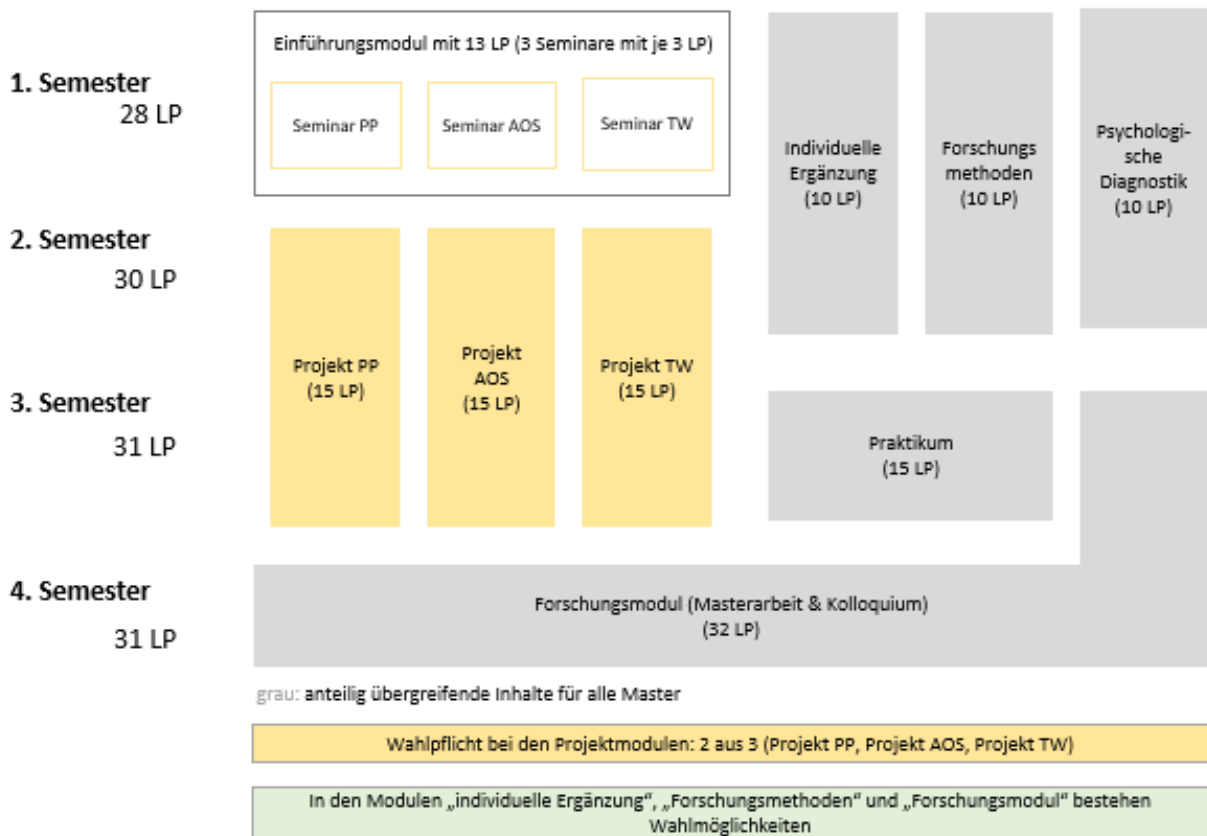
1. Semester
28 LP

2. Semester
30 LP

3. Semester
31 LP

4. Semester
31 LP

Einführungsmodul mit 13 LP (3 Seminare mit je 3 LP)

Seminar PP

Seminar AOS

Seminar TW

Individuelle Ergänzung (10 LP)

Forschungs methoden (10 LP)

Psychologische Diagnostik (10 LP)

Projekt PP (15 LP)

Projekt AOS (15 LP)

Projekt TW (15 LP)

Praktikum (15 LP)

Forschungsmodul (Masterarbeit & Kolloquium) (32 LP)

grau: anteilig übergreifende Inhalte für alle Master

Wahlpflicht bei den Projektmodulen: 2 aus 3 (Projekt PP, Projekt AOS, Projekt TW)

In den Modulen „individuelle Ergänzung", „Forschungsmethoden" und „Forschungsmodul" bestehen Wahlmöglichkeiten